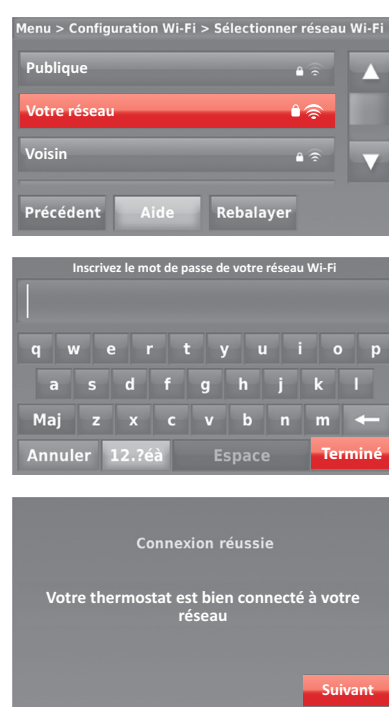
Menu > Configuration Wi-Fi > Sélectionner réseau Wi-Fi

Publique

Votre réseau

Voisin

Précédent Aide Rebalayer

Inscrivez le mot de passe de votre réseau Wi-Fi

q w e r t y u i o p

a s d f g h j k l

Maj z x c v b n m ←

Annuler 12.?éà Espace Terminé

Connexion réussie

Votre thermostat est bien connecté à votre réseau

Suivant